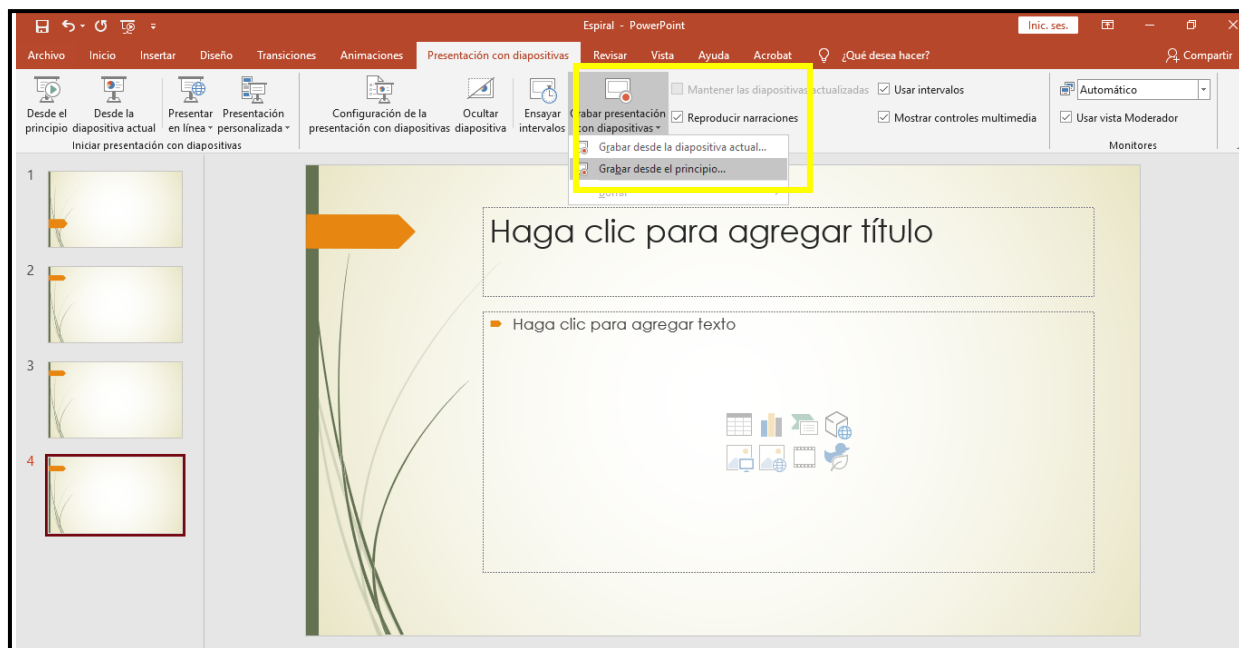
Espiral - PowerPoint

Inic. ses.

Archivo Inicio Insertar Diseño Transiciones Animaciones Presentación con diapositivas Revisar Vista Ayuda Acrobat ¿Qué desea hacer? Compartir

Desde el principio
Desde la diapositiva actual
Presentar en línea
Presentación personalizada
Iniciar presentación con diapositivas

Configuración de la presentación con diapositivas
Ocultar diapositiva
Ensayar intervalos
Grabar presentación con diapositivas

Mantener las diapositivas actualizadas
Reproducir narraciones
Usar intervalos
Mostrar controles multimedia

Automático
Usar vista Moderador
Monitores

Grabar desde la diapositiva actual...
Grabar desde el principio...
Borrar

1
2
3
4

Haga clic para agregar título

Haga clic para agregar texto